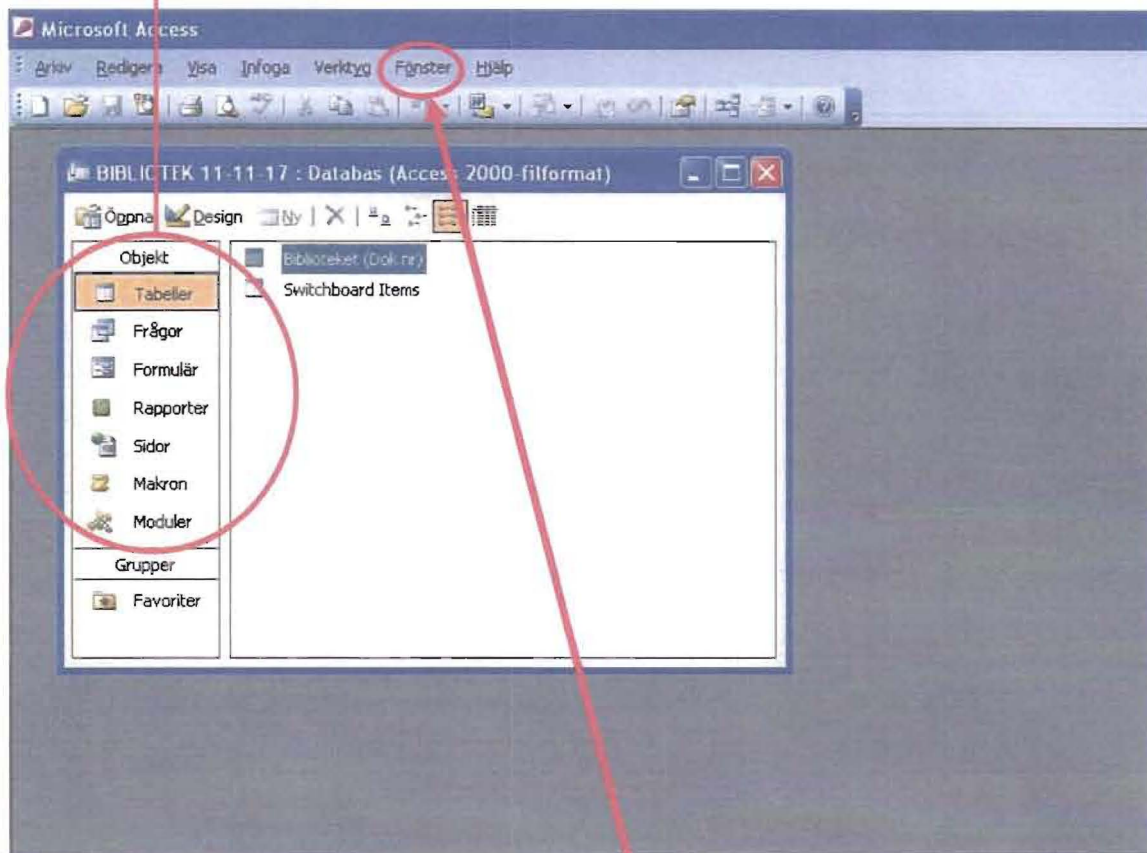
Microsoft Access

Arkiv Redigera Visa Infoga Verktyg Fönster Hjälp

BIBLIOTEK 11-11-17 : Databas (Access 2000-filformat)

Öppna Design Ny

Objekt

Tabeller

Frågor

Formulär

Rapporter

Sidor

Makron

Moduler

Grupper

Favoriter

Biblioteket (Dok nr)

Switchboard Items